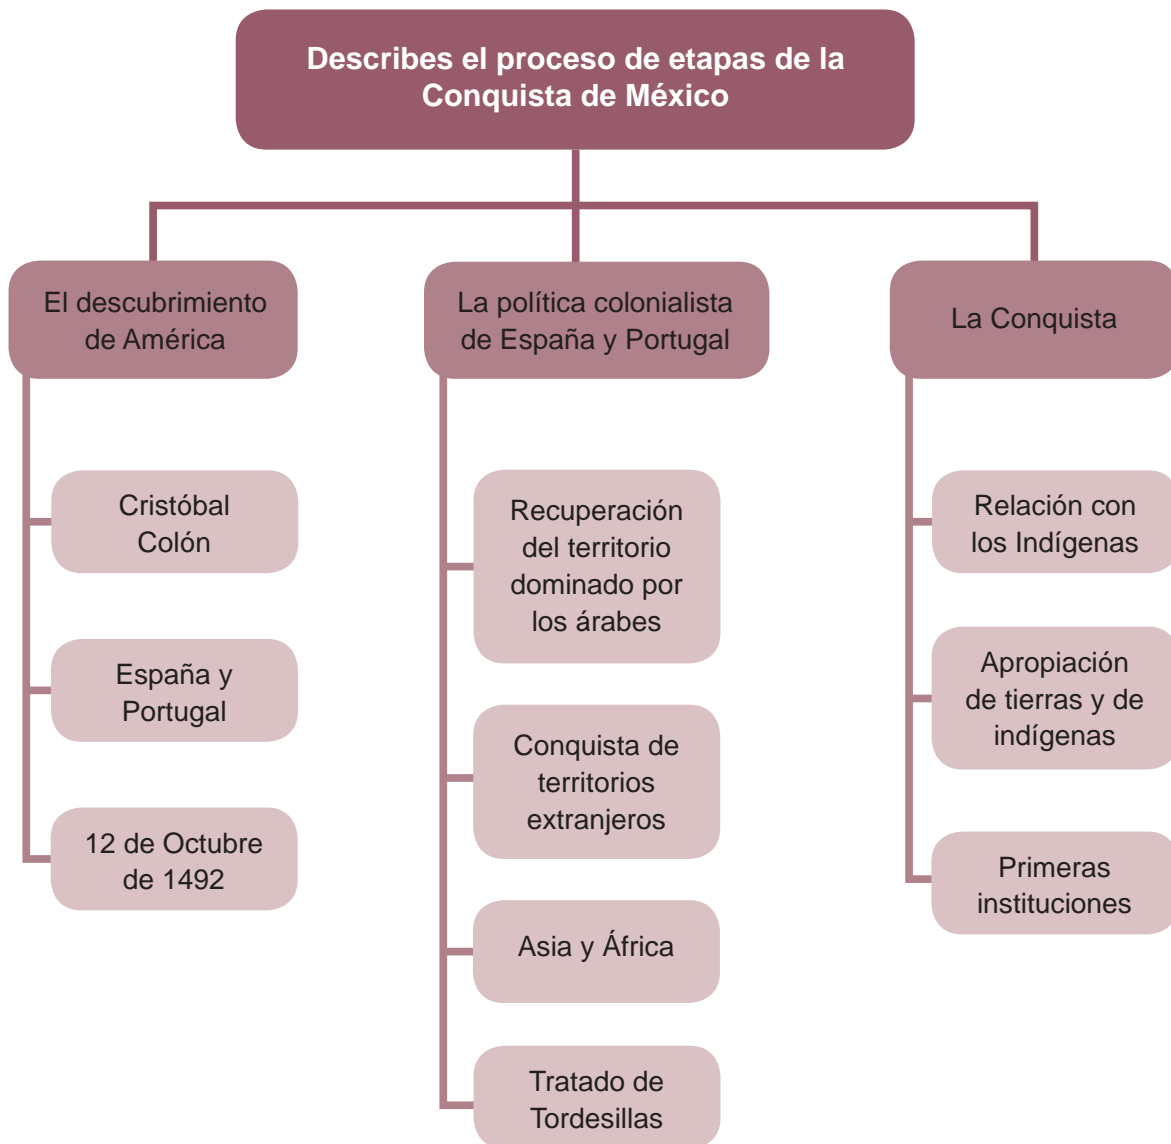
Describes el proceso de etapas de la Conquista de México

El descubrimiento de América

Cristóbal Colón

España y Portugal

12 de Octubre de 1492

La política colonialista de España y Portugal

Recuperación del territorio dominado por los árabes

Conquista de territorios extranjeros

Asia y África

Tratado de Tordesillas

La Conquista

Relación con los Indígenas

Apropiación de tierras y de indígenas

Primeras instituciones